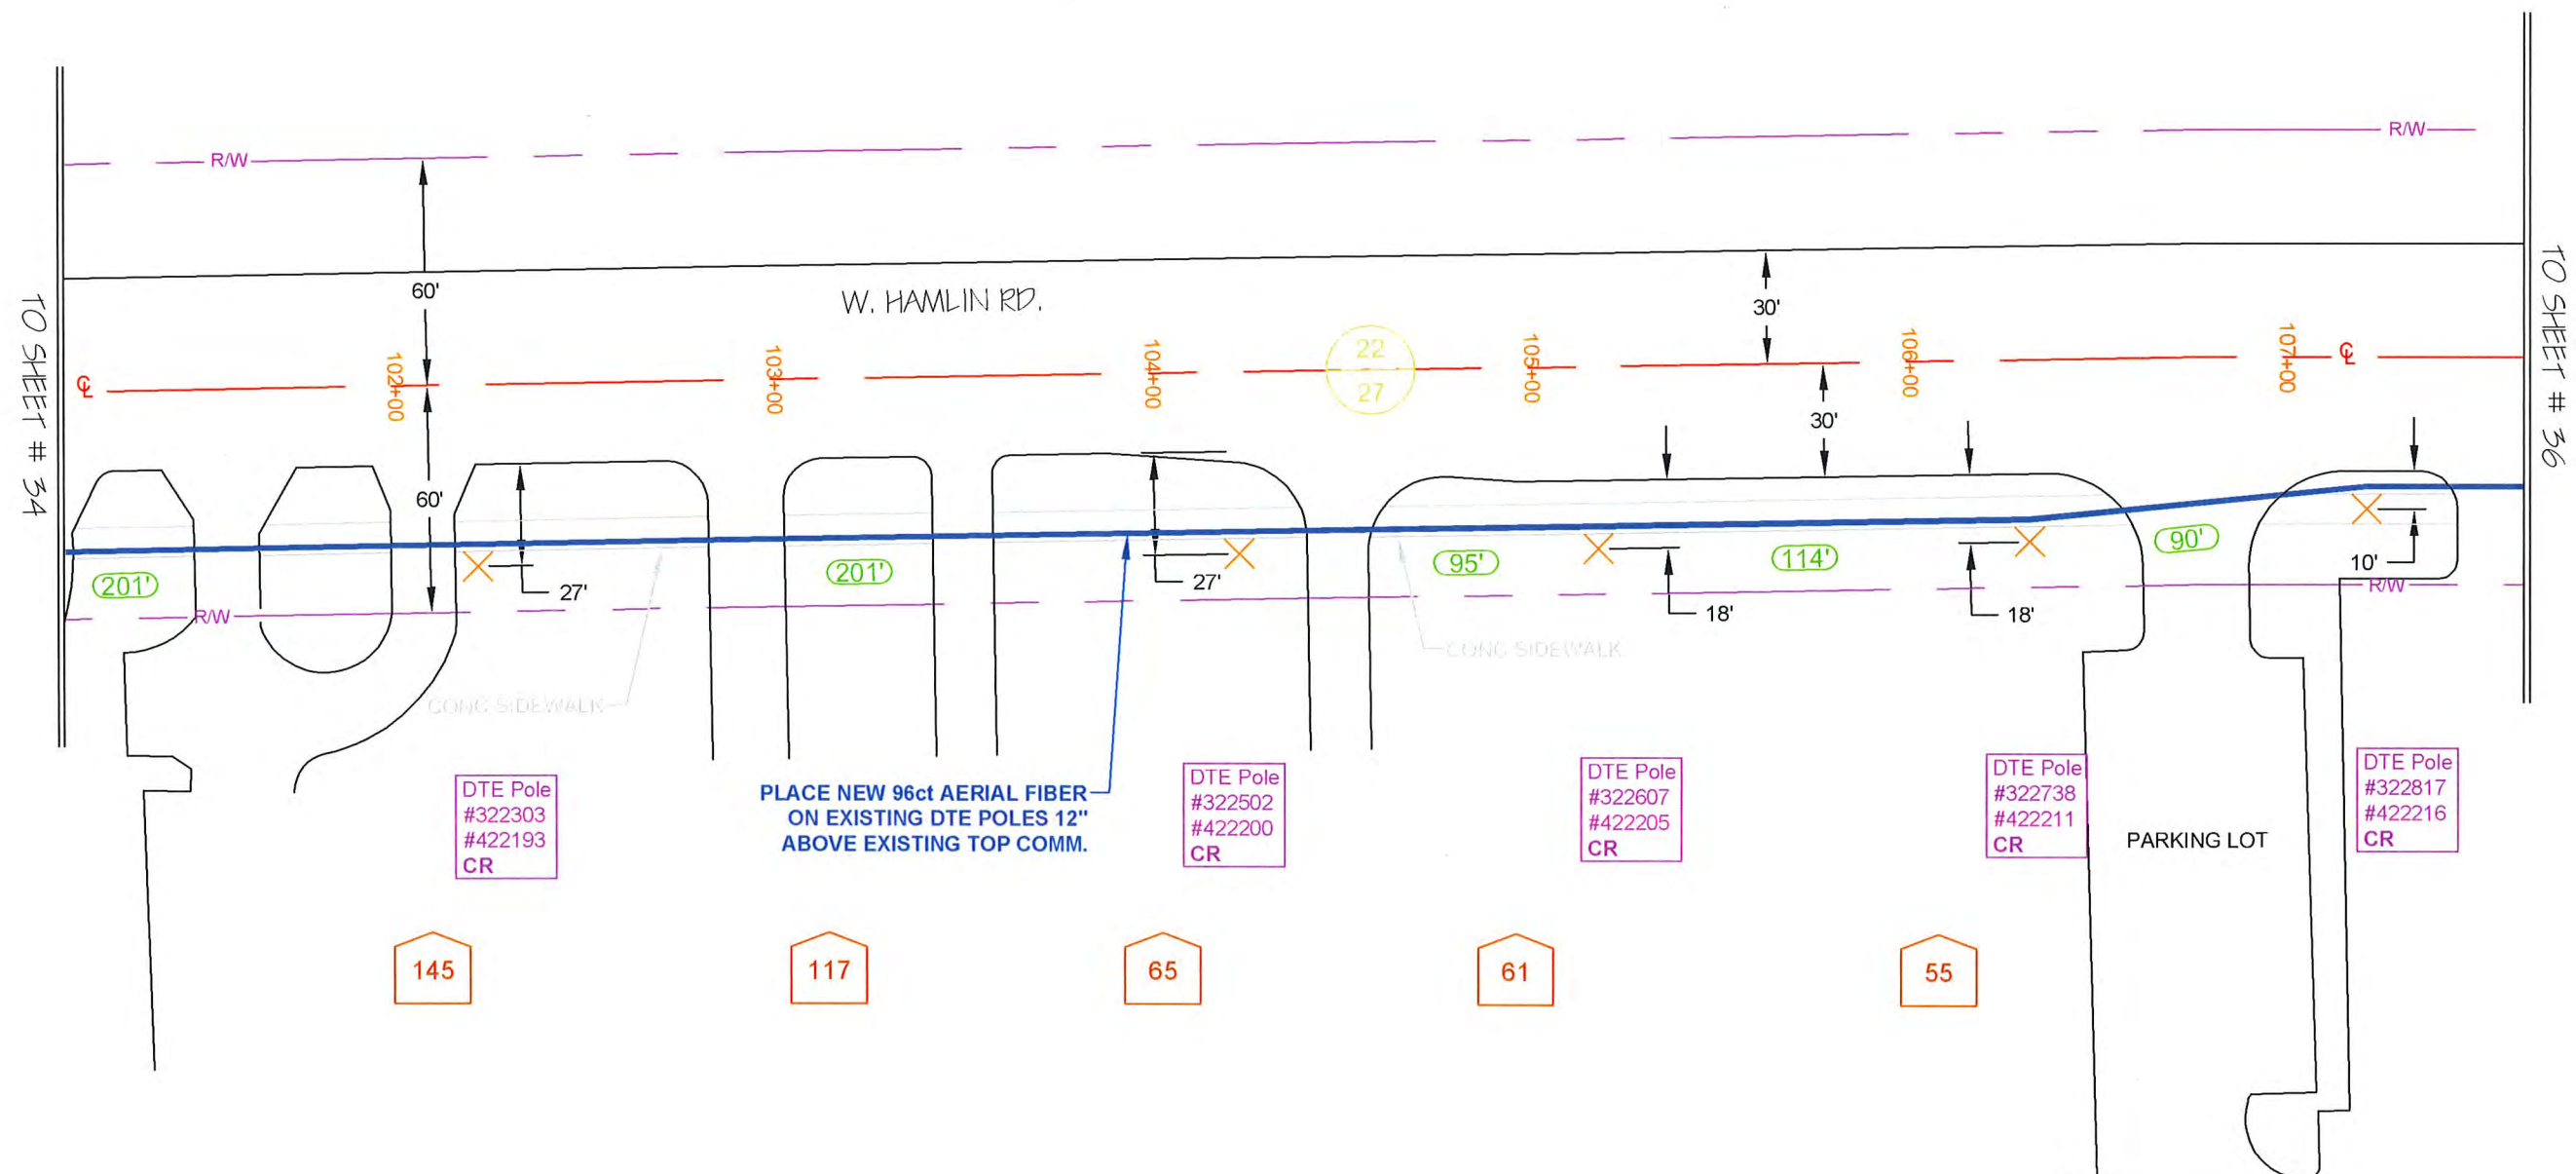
R/W

R/W

TO SHEET # 34

TO SHEET # 36

60'

W. HAMLIN RD.

30'

℄

102+00

103+00

104+00

22
27

105+00

106+00

107+00

℄

30'

60'

201'

R/W

27'

201'

27'

95'

114'

18'

18'

90'

10'

R/W

CONC SIDEWALK

CONC SIDEWALK

DTE Pole
#322303
#422193
CR

PLACE NEW 96ct AERIAL FIBER
ON EXISTING DTE POLES 12"
ABOVE EXISTING TOP COMM.

DTE Pole
#322502
#422200
CR

DTE Pole
#322607
#422205
CR

DTE Pole
#322738
#422211
CR

PARKING LOT

DTE Pole
#322817
#422216
CR

145

117

65

61

55